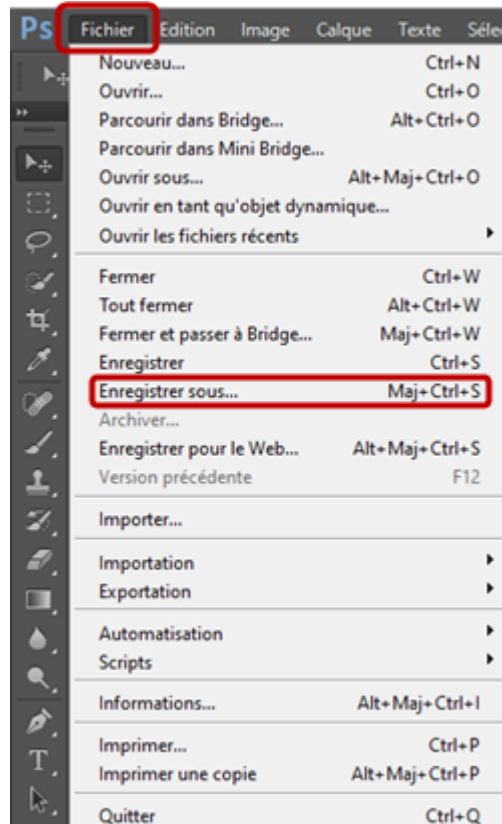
Ps Fichier Edition Image Calque Texte Sélec

Nouveau... Ctrl+N
Ouvrir... Ctrl+O
Parcourir dans Bridge... Alt+Ctrl+O
Parcourir dans Mini Bridge...
Ouvrir sous... Alt+Maj+Ctrl+O
Ouvrir en tant qu'objet dynamique...
Ouvrir les fichiers récents

Fermer Ctrl+W
Tout fermer Alt+Ctrl+W
Fermer et passer à Bridge... Maj+Ctrl+W
Enregistrer Ctrl+S
Enregistrer sous... Maj+Ctrl+S
Archiver...
Enregistrer pour le Web... Alt+Maj+Ctrl+S
Version précédente F12

Importer...

Importation
Exportation

Automatisation
Scripts

Informations... Alt+Maj+Ctrl+I

Imprimer... Ctrl+P
Imprimer une copie Alt+Maj+Ctrl+P

Quitter Ctrl+Q